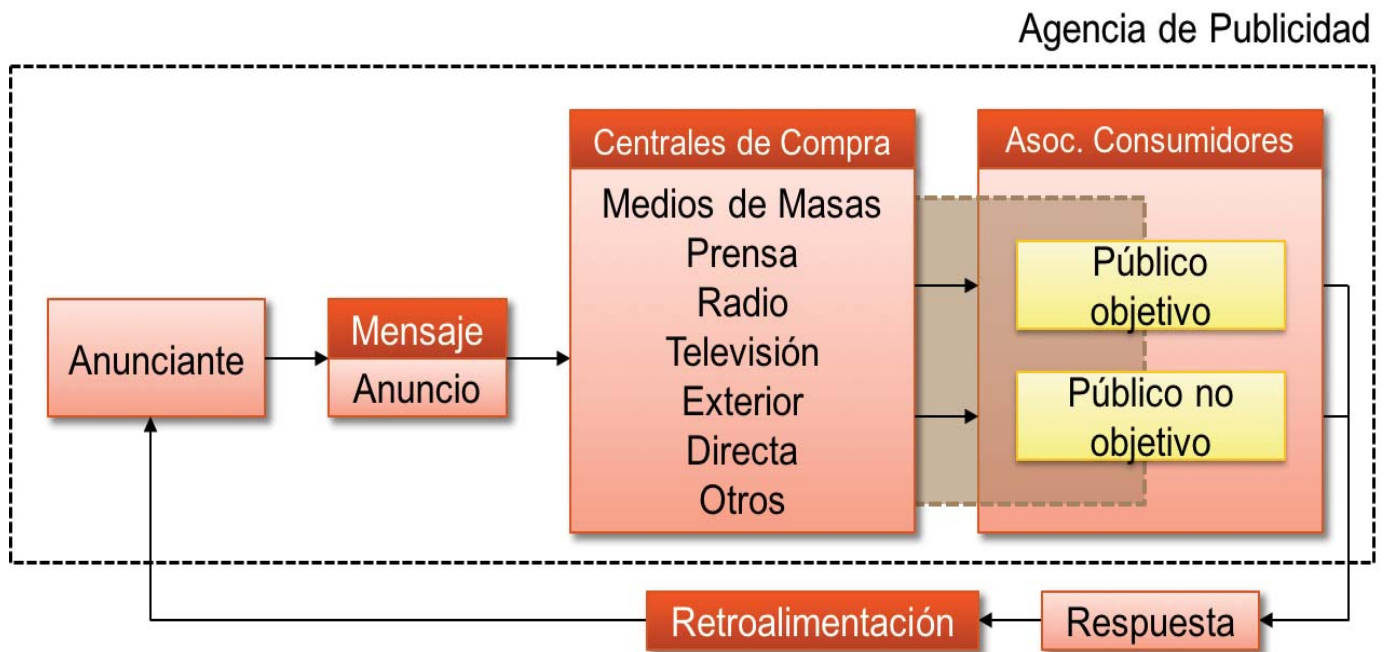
Agencia de Publicidad

Anunciante

Mensaje

Anuncio

Centrales de Compra

Medios de Masas
Prensa
Radio
Televisión
Exterior
Directa
Otros

Asoc. Consumidores

Público objetivo

Público no objetivo

Retroalimentación

Respuesta